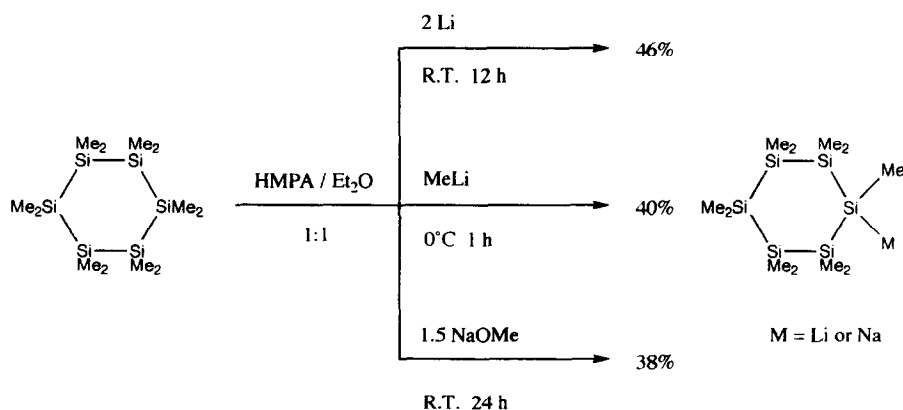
Me$_2$ Me$_2$
Si—Si
Me$_2$Si SiMe$_2$
Si—Si
Me$_2$ Me$_2$

HMPA / Et$_2$O

1:1

2 Li

R.T. 12 h

46%

MeLi

0°C 1 h

40%

1.5 NaOMe

R.T. 24 h

38%

Me$_2$ Me$_2$
Si—Si
Me$_2$Si Si Me
M
Si—Si
Me$_2$ Me$_2$

M = Li or Na